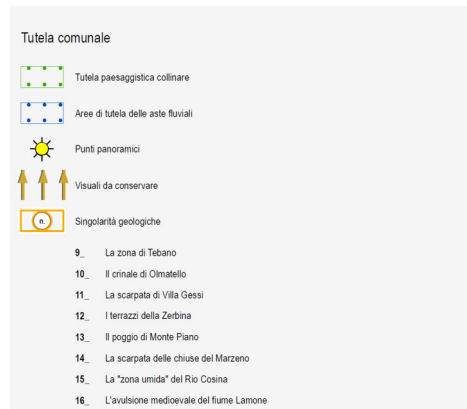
Tutela comunale

Tutela paesaggistica collinare

Aree di tutela delle aste fluviali

Punti panoramici

Visuali da conservare

n.

Singolarità geologiche

9_ La zona di Tebano

10_ Il crinale di Olmatello

11_ La scarpata di Villa Gessi

12_ I terrazzi della Zerbina

13_ Il poggio di Monte Piano

14_ La scarpata delle chiuse del Marzeno

15_ La "zona umida" del Rio Cosina

16_ L'avulsione medioevale del fiume Lamone